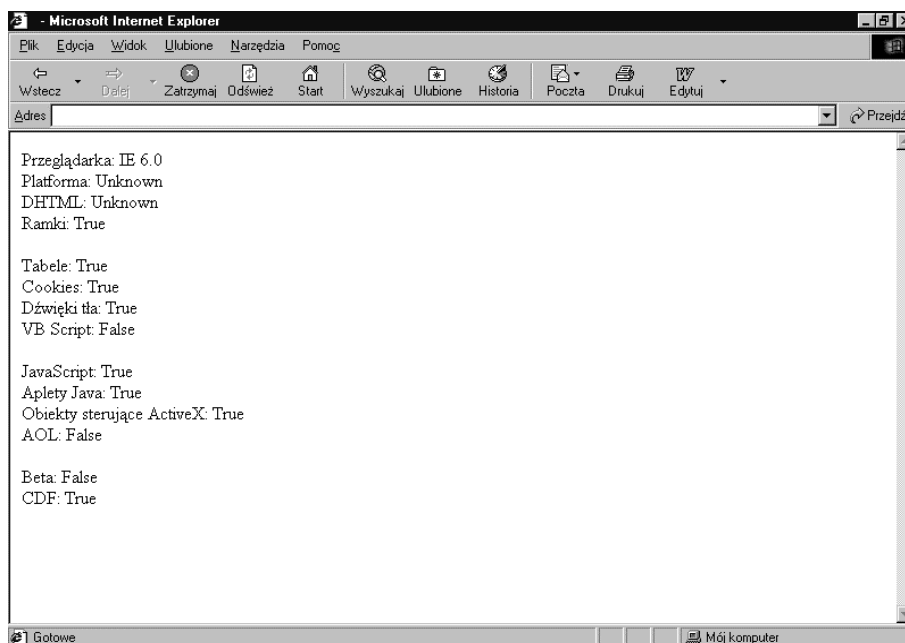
- Microsoft Internet Explorer

Plik Edycja Widok Ulubione Narzędzia Pomoc

Wstecz Dalej Zatrzymaj Odśwież Start Wyszukaj Ulubione Historia Poczta Drukuj Edytuj

Adres

Przejdź

Przeglądarka: IE 6.0
Platforma: Unknown
DHTML: Unknown
Ramki: True

Tabele: True
Cookies: True
Dźwięki tła: True
VB Script: False

JavaScript: True
Aplety Java: True
Obiekty sterujące ActiveX: True
AOL: False

Beta: False
CDF: True

Gotowe

Mój komputer